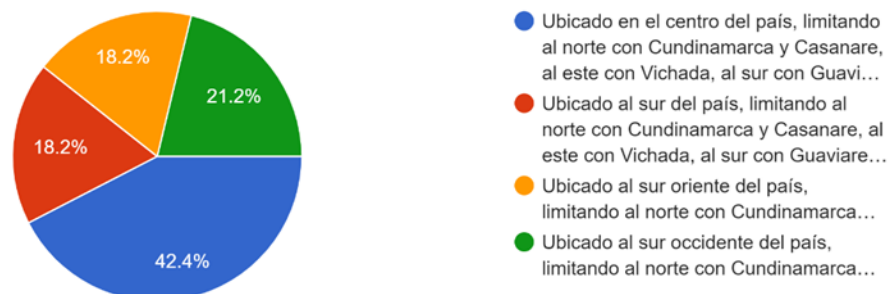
18.2%
21.2%
18.2%
42.4%

Ubicado en el centro del país, limitando al norte con Cundinamarca y Casanare, al este con Vichada, al sur con Guavi…

Ubicado al sur del país, limitando al norte con Cundinamarca y Casanare, al este con Vichada, al sur con Guaviare…

Ubicado al sur oriente del país, limitando al norte con Cundinamarca…

Ubicado al sur occidente del país, limitando al norte con Cundinamarca…